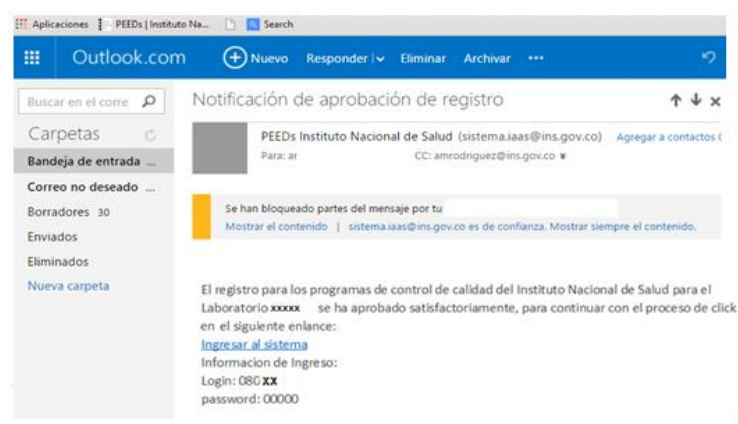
Aplicaciones PEEDs | Instituto Na... Search

Outlook.com Nuevo Responder Eliminar Archivar •••

Buscar en el corre

Carpetas

Bandeja de entrada ...

Correo no deseado ...

Borradores 30

Enviados

Eliminados

Nueva carpeta

Notificación de aprobación de registro

PEEDs Instituto Nacional de Salud (sistema.iaas@ins.gov.co) Agregar a contactos

Para: ar CC: amrodriguez@ins.gov.co

Se han bloqueado partes del mensaje por tu

Mostrar el contenido | sistema.iaas@ins.gov.co es de confianza. Mostrar siempre el contenido.

El registro para los programas de control de calidad del Instituto Nacional de Salud para el Laboratorio xxxxx se ha aprobado satisfactoriamente, para continuar con el proceso de click en el siguiente enlance:

Ingresar al sistema

Informacion de Ingreso:

Login: 080 XX

password: 00000